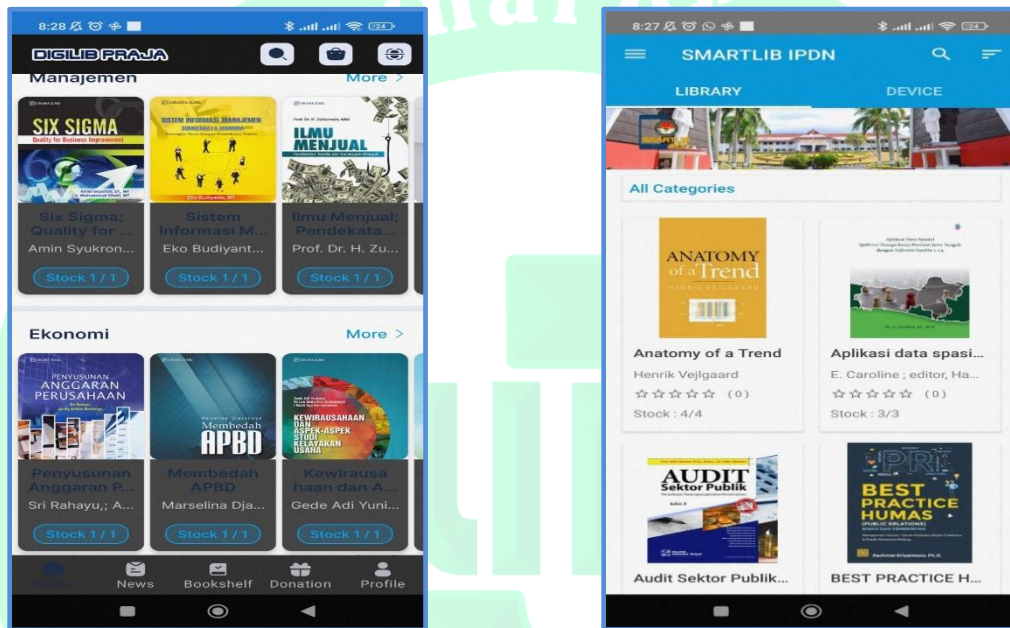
8:28

DIGILIB PRAJA

Manajemen

More >

SIX SIGMA
Quality for Business Improvement

SISTEM INFORMASI MANAJEMEN

ILMU MENJUAL

Six Sigma; Quality for ...
Amin Syukron...
Stock 1 / 1

Sistem Informasi M...
Eko Budiyant...
Stock 1 / 1

Ilmu Menjual; Pendekata...
Prof. Dr. H. Zu...
Stock 1 / 1

Ekonomi

More >

PENYUSUNAN ANGGARAN PERUSAHAAN

Membedah APBD

KEWIRAUSAHAAN DAN ASPEK-ASPEK STUDI KELAYAKAN USAHA

Penyusunan Anggaran P...
Sri Rahayu,; A...
Stock 1 / 1

Membedah APBD
Marselina Dja...
Stock 1 / 1

Kewirausahaan dan A...
Gede Adi Yuni...
Stock 1 / 1

News
Bookshelf
Donation
Profile

8:27

SMARTLIB IPDN

LIBRARY
DEVICE

All Categories

ANATOMY of a Trend
HENRIK VEJLGAARD

Anatomy of a Trend
Henrik Vejlgaard
(0)
Stock : 4/4

Aplikasi data spasi...
E. Caroline ; editor, Ha...
(0)
Stock : 3/3

AUDIT Sektor Publik

BEST PRACTICE HUMAS (PUBLIC RELATIONS)

Audit Sektor Publik...

BEST PRACTICE H...